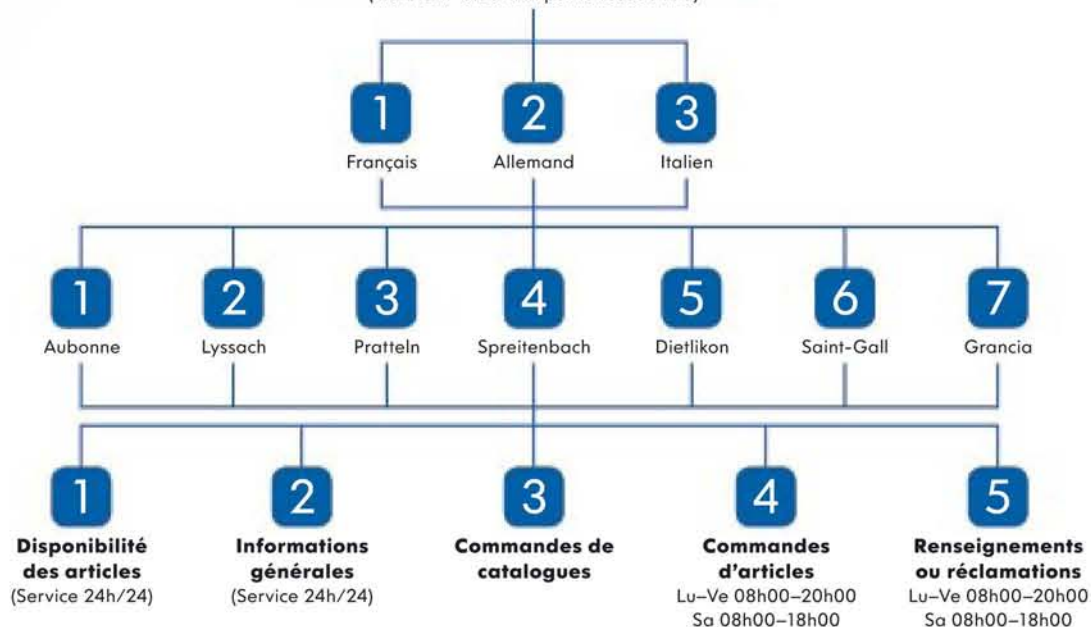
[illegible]

1
Français

2
Allemand

3
Italien

1
Aubonne

2
Lyssach

3
Pratteln

4
Spreitenbach

5
Dietlikon

6
Saint-Gall

7
Grancia

1
Disponibilité des articles
(Service 24h/24)

2
Informations générales
(Service 24h/24)

3
Commandes de catalogues

4
Commandes d'articles
Lu–Ve 08h00–20h00
Sa 08h00–18h00

5
Renseignements ou réclamations
Lu–Ve 08h00–20h00
Sa 08h00–18h00